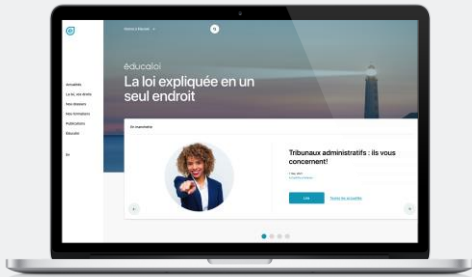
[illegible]

éducaloi

La loi expliquée en un seul endroit

En manchette

Tribunaux administratifs : ils vous concernent!

Lire

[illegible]

Actualités

La loi, vos droits

Nos dossiers

Nos formations

Publications

Éducaloi

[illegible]